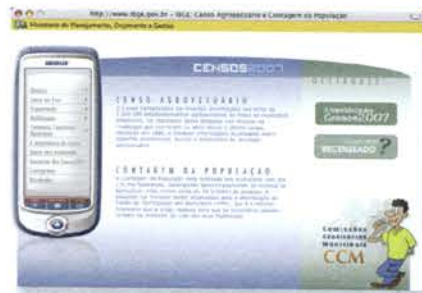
http://www.ibge.gov.br - IBGE: Censo Agropecuário e Contagem da População

Ministério do Planejamento, Orçamento e Gestão

CENSOS2007

CENSO AGROPECUÁRIO

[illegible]

CONTAGEM DA POPULAÇÃO

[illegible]

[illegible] Censos2007

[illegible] RECENSEADO?

Comissões Censitárias Municipais

CCM